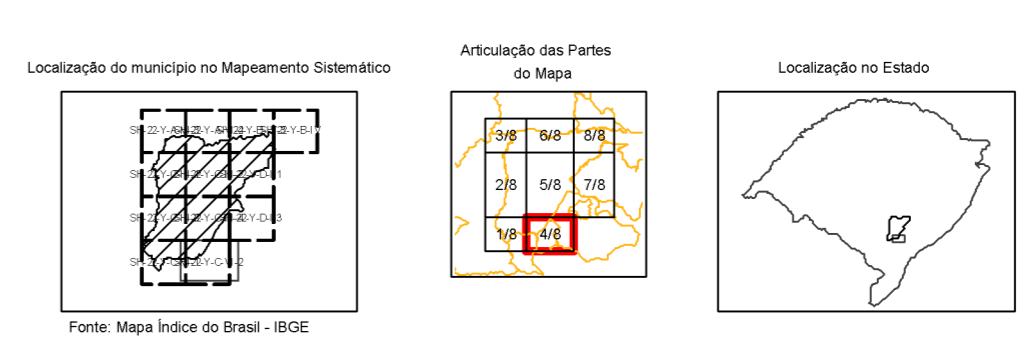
Localização do município no Mapeamento Sistemático

SH-22-Y-A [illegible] 2-Y-A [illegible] 22-Y-B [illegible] 22-Y-B-I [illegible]

SH-22-Y-C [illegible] 22-Y-C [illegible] 22-Y-D-I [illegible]

SH-22-Y-C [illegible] 22-Y-C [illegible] 22-Y-D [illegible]

SH-22-Y-C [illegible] 22-Y-C-V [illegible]

Fonte: Mapa Índice do Brasil - IBGE

Articulação das Partes do Mapa

3/8 6/8 8/8
2/8 5/8 7/8
1/8 4/8

Localização no Estado